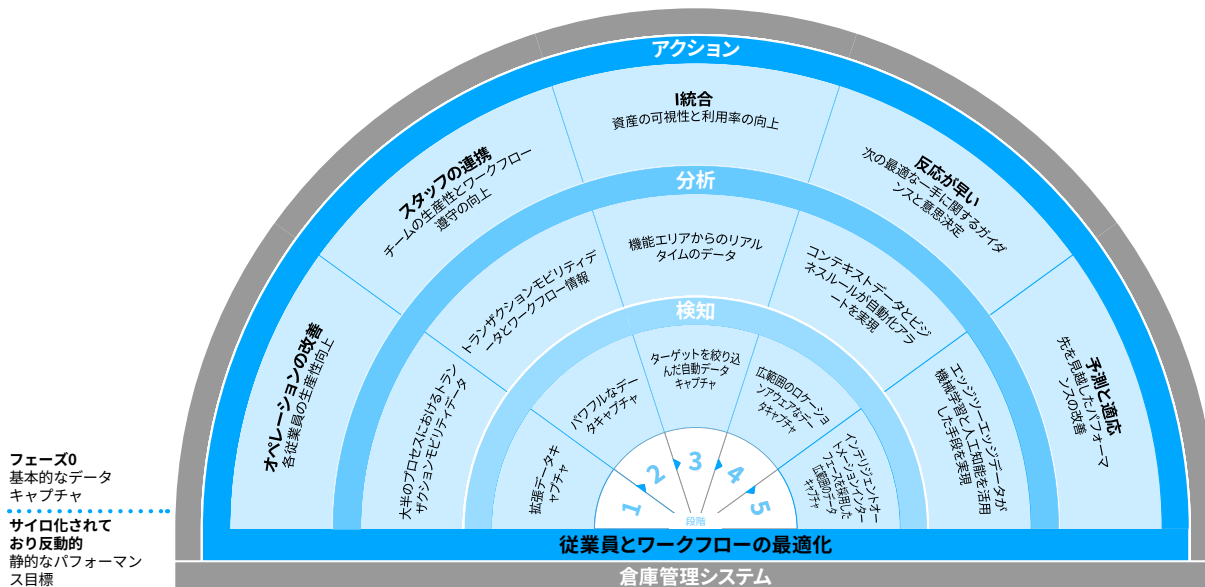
アクション

I統合
資産の可視性と利用率の向上

スタッフの連携
チームの生産性とワークフロー遵守の向上

反応が早い
次の最適な一手に関するガイダンスと意思決定

オペレーションの改善
各従業員の生産性向上

予測と適応
先を見越したパフォーマンスの改善

分析

機能エリアからのリアルタイムのデータ

トランザクションモビリティデータとワークフロー情報

コンテキストデータとビジネスルールが自動化アラートを実現

大半のプロセスにおけるトランザクションモビリティデータ

エッジツーエッジデータが機械学習と人工知能を活用した手段を実現

検知

ターゲットを絞り込んだ自動データキャプチャ

パワフルなデータキャプチャ

広範囲のロケーションアウェアなデータキャプチャ

拡張データキャプチャ

インテリジェントオートメーションとインターフェースを活用した広範囲のデータキャプチャ

1 2 3 4 5
段階

フェーズ0
基本的なデータキャプチャ

サイロ化されており反動的
静的なパフォーマンス目標

従業員とワークフローの最適化

倉庫管理システム